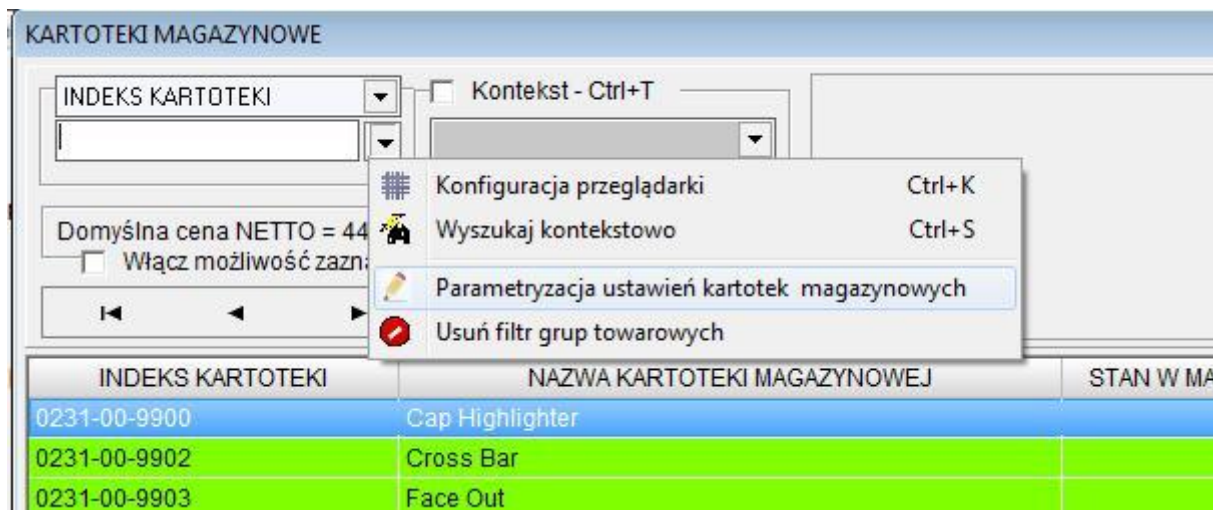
KARTOTEKI MAGAZYNOWE

INDEKS KARTOTEKI

Kontekst - Ctrl+T

Domyślna cena NETTO = 44

Włącz możliwość zazna

Konfiguracja przeglądarki Ctrl+K

Wyszukaj kontekstowo Ctrl+S

Parametryzacja ustawień kartotek magazynowych

Usuń filtr grup towarowych

| INDEKS KARTOTEKI | NAZWA KARTOTEKI MAGAZYNOWEJ | STAN W MA |
|---|---|---|
| 0231-00-9900 | Cap Highlighter | |
| 0231-00-9902 | Cross Bar | |
| 0231-00-9903 | Face Out | |